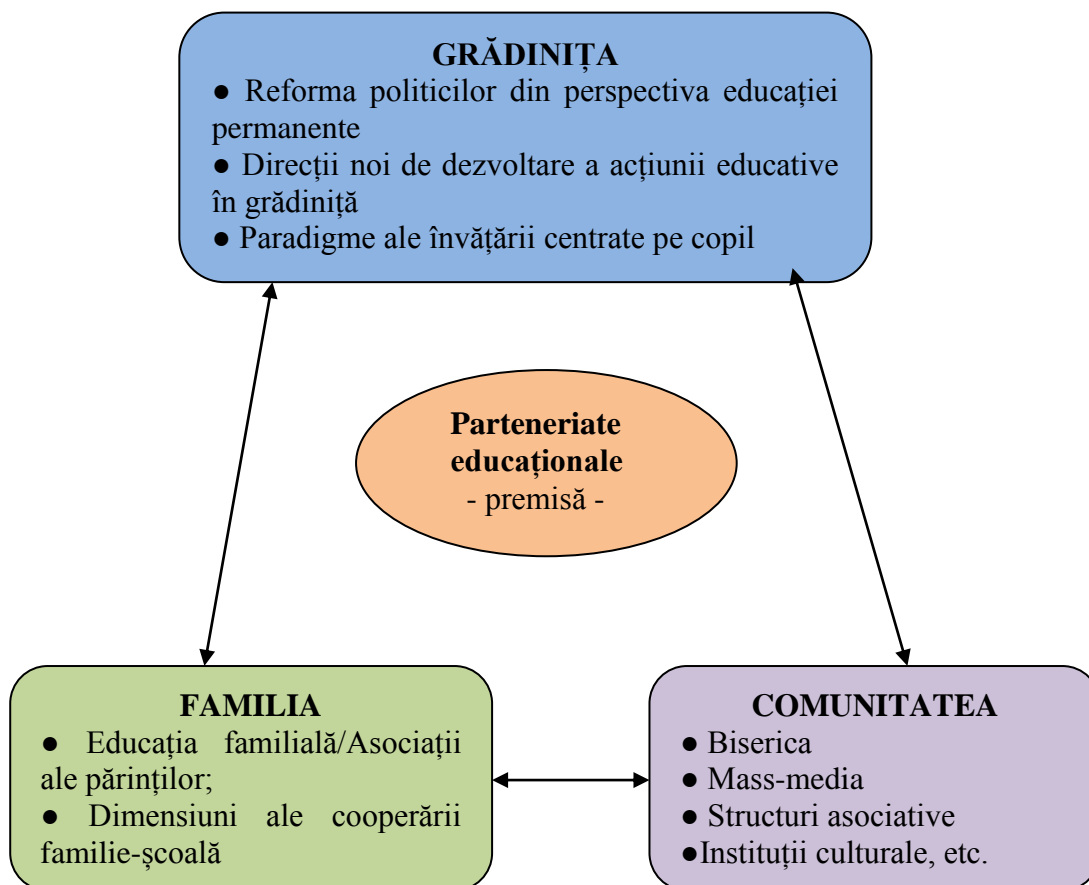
GRĂDINIȚA

● Reforma politicilor din perspectiva educației permanente

● Direcții noi de dezvoltare a acțiunii educative în grădiniță

● Paradigme ale învățării centrate pe copil

Parteneriate educaționale
- premisă -

FAMILIA

● Educația familială/Asociații ale părinților;

● Dimensiuni ale cooperării familie-școală

COMUNITATEA

● Biserica

● Mass-media

● Structuri asociative

●Instituții culturale, etc.